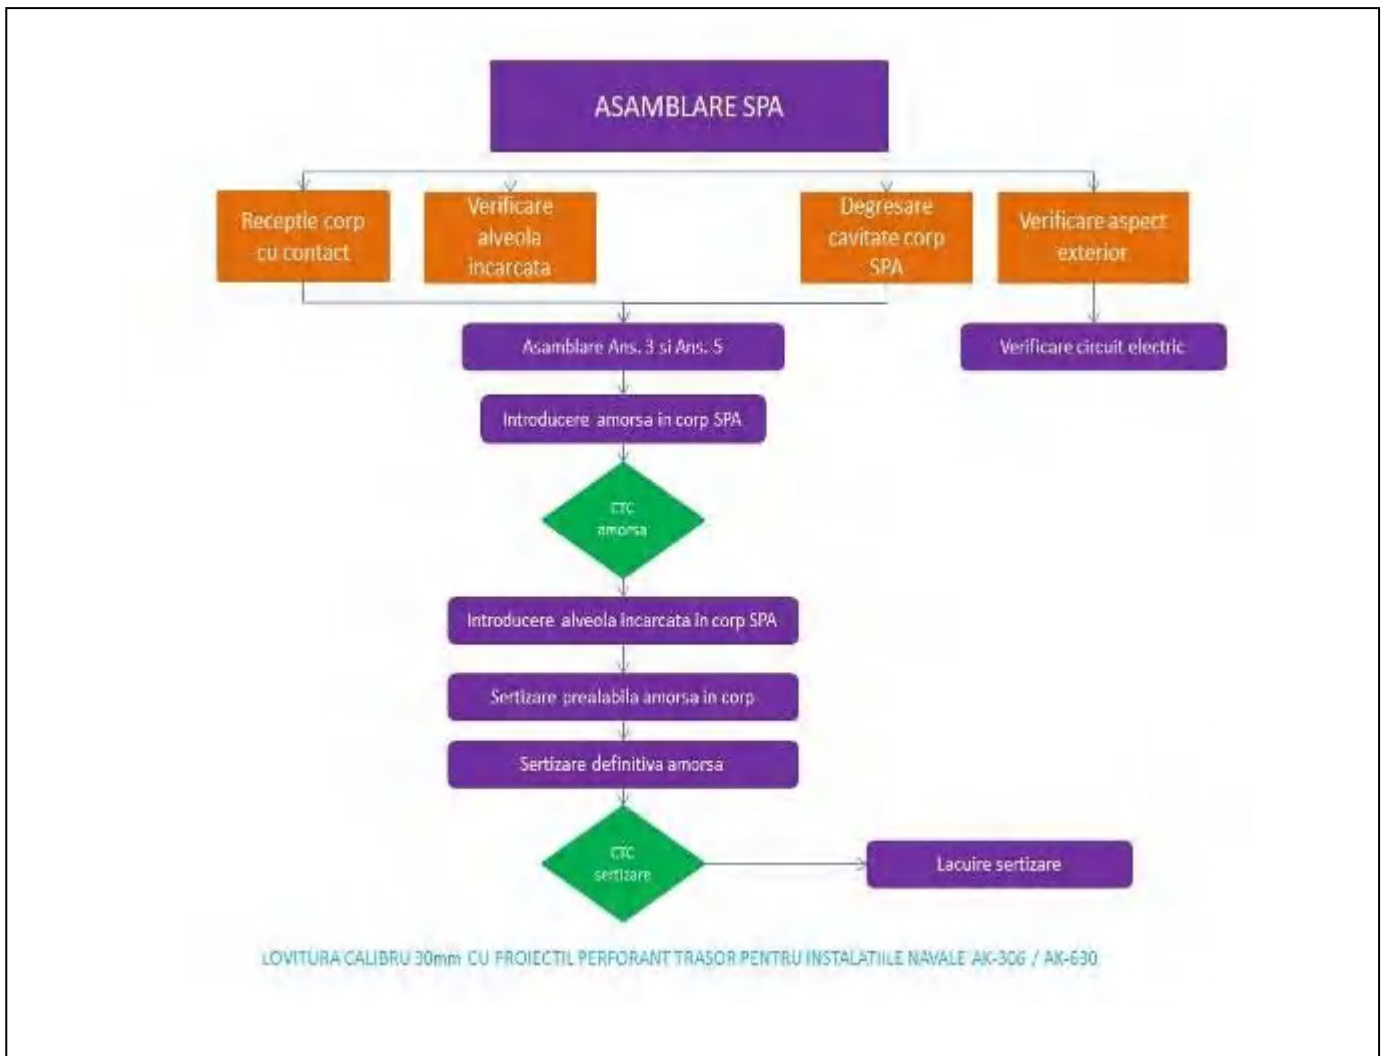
ASAMBLARE SPA

Receptie corp cu contact

Verificare alveola incarcata

Degresare cavitate corp SPA

Verificare aspect exterior

Asamblare Ans. 3 si Ans. 5

Verificare circuit electric

Introducere amorsa in corp SPA

CTC amorsa

Introducere alveola incarcata in corp SPA

Sertizare prealabila amorsa in corp

Sertizare definitiva amorsa

CTC sertizare

Lacuire sertizare

LOVITURA CALIBRU 30mm CU PROIECTIL PERFORANT TRASOR PENTRU INSTALATIILE NAVALE AK-306 / AK-630